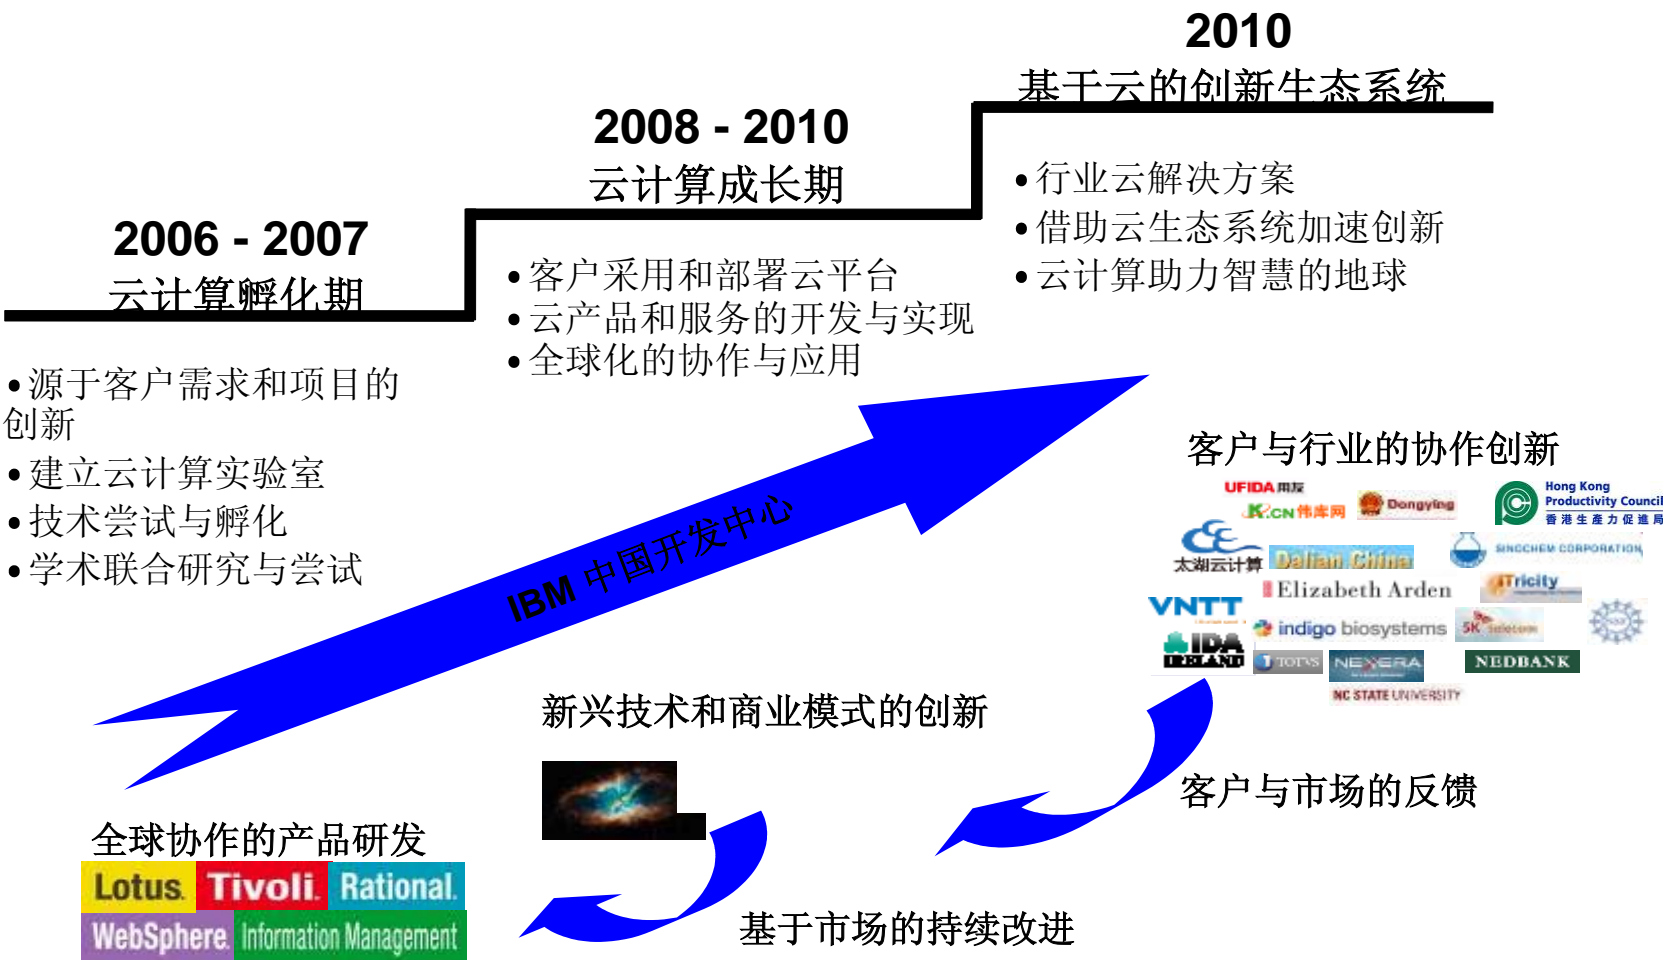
2010
基于云的创新生态系统

2008 - 2010
云计算成长期

2006 - 2007
云计算孵化期

• 行业云解决方案
• 借助云生态系统加速创新
• 云计算助力智慧的地球

• 客户采用和部署云平台
• 云产品和服务的开发与实现
• 全球化的协作与应用

• 源于客户需求和项目的创新
• 建立云计算实验室
• 技术尝试与孵化
• 学术联合研究与尝试

IBM 中国开发中心

客户与行业的协作创新

UFIDA 用友
K.CN 伟库网
Dongying
Hong Kong Productivity Council 香港生產力促進局
太湖云计算
Dalian China
SINOCHEM CORPORATION
Elizabeth Arden
Tricity
VNTT
indigo biosystems
SK telecom
IDA IRELAND
TOTVS
NEXTERA
NEDBANK
NC STATE UNIVERSITY

新兴技术和商业模式的创新

客户与市场的反馈

全球协作的产品研发

Lotus Tivoli Rational
WebSphere Information Management

基于市场的持续改进